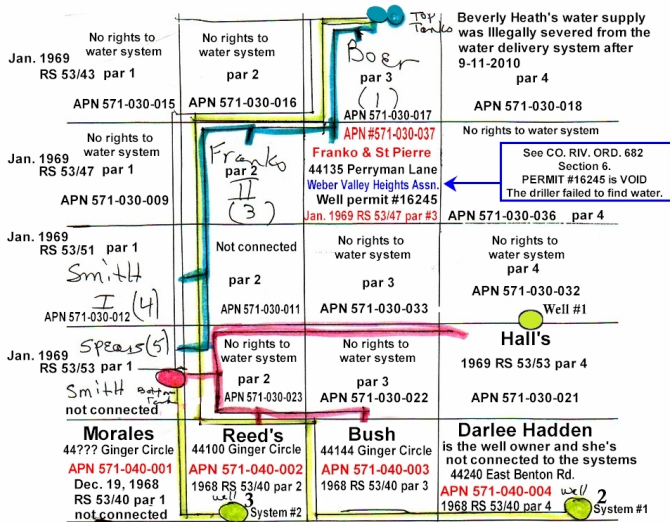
Top Tanks

Beverly Heath's water supply was Illegally severed from the water delivery system after 9-11-2010

Jan. 1969 RS 53/43 par 1

APN 571-030-015

No rights to water system

par 2

APN 571-030-016

Boer

par 3

(1)

APN 571-030-017

par 4

APN 571-030-018

No rights to water system

Jan. 1969 RS 53/47 par 1

APN 571-030-009

Franko

II

(3)

APN #571-030-037

Franko & St Pierre

44135 Perryman Lane

Weber Valley Heights Assn.

Well permit #16245

Jan. 1969 RS 53/47 par #3

No rights to water system

APN 571-030-036 par 4

See CO. RIV. ORD. 682 Section 6. PERMIT #16245 is VOID The driller failed to find water.

Jan. 1969 RS 53/51 par 1

Smith

I (4)

APN 571-030-012

Not connected

par 2

APN 571-030-011

No rights to water system

par 3

APN 571-030-033

No rights to water system

par 4

APN 571-030-032

Well #1

Jan. 1969

Spears (5)

RS 53/53 par 1

Smith Bottom Tank

not connected

No rights to water system

par 2

APN 571-030-023

No rights to water system

par 3

APN 571-030-022

Hall's

1969 RS 53/53 par 4

APN 571-030-021

Morales

44??? Ginger Circle

APN 571-040-001

Dec. 19, 1968

RS 53/40 par 1

not connected

Reed's

44100 Ginger Circle

APN 571-040-002

1968 RS 53/40 par 2

well 3

System #2

Bush

44144 Ginger Circle

APN 571-040-003

1968 RS 53/40 par 3

Darlee Hadden

is the well owner and she's not connected to the systems

44240 East Benton Rd.

APN 571-040-004

1968 RS 53/40 par 4

well 2

System #1